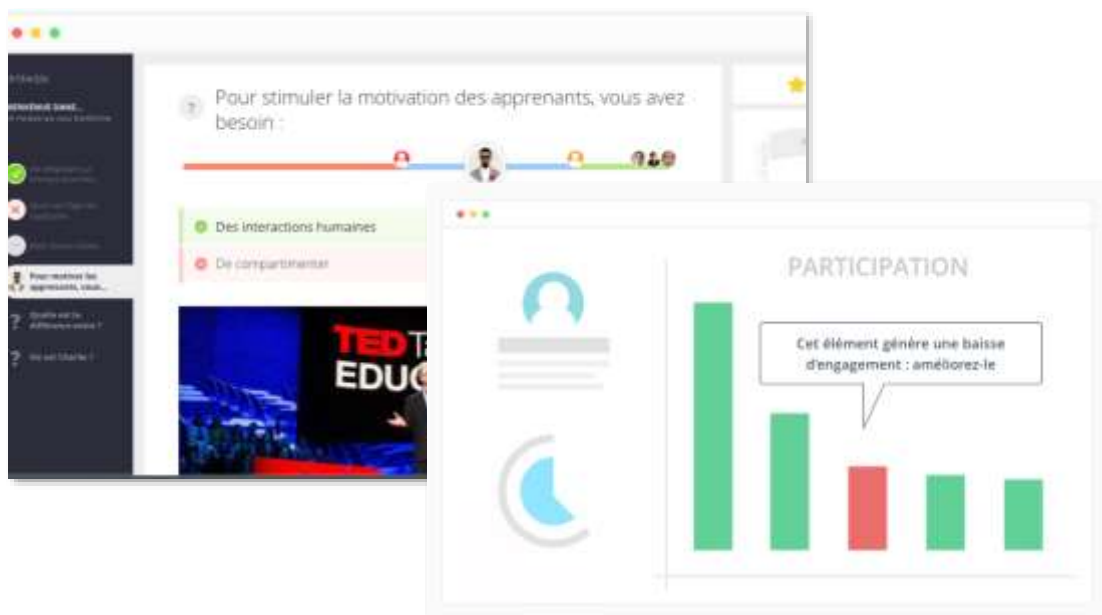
Pour motiver les apprenants, vous...

? Quelle est la différence entre ?

? Qui est Charlie ?

? Pour stimuler la motivation des apprenants, vous avez besoin :

Des interactions humaines

De compartimenter

TED
EDU

PARTICIPATION

Cet élément génère une baisse d'engagement : améliorez-le